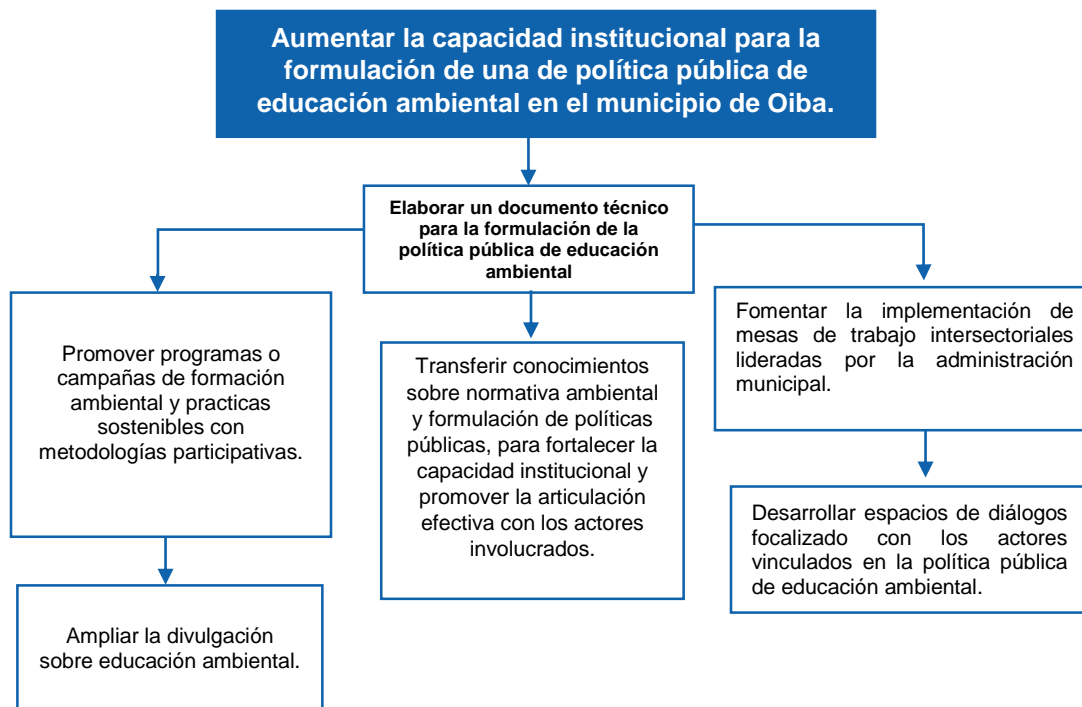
Aumentar la capacidad institucional para la formulación de una de política pública de educación ambiental en el municipio de Oiba.

Elaborar un documento técnico para la formulación de la política pública de educación ambiental

Promover programas o campañas de formación ambiental y practicas sostenibles con metodologías participativas.

Ampliar la divulgación sobre educación ambiental.

Transferir conocimientos sobre normativa ambiental y formulación de políticas públicas, para fortalecer la capacidad institucional y promover la articulación efectiva con los actores involucrados.

Fomentar la implementación de mesas de trabajo intersectoriales lideradas por la administración municipal.

Desarrollar espacios de diálogos focalizado con los actores vinculados en la política pública de educación ambiental.